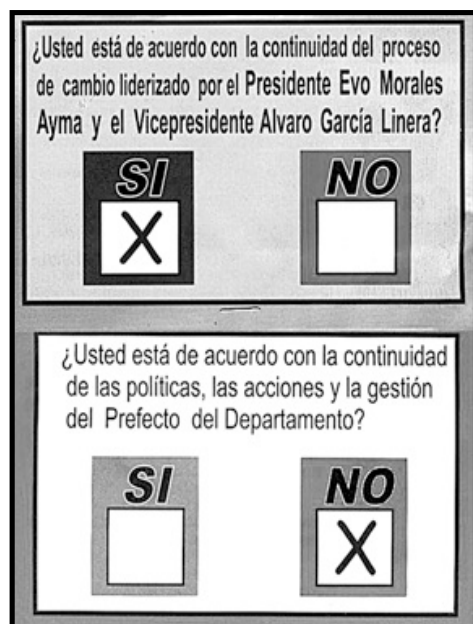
¿Usted está de acuerdo con la continuidad del proceso de cambio liderizado por el Presidente Evo Morales Ayma y el Vicepresidente Alvaro García Linera?

SI
X

NO

¿Usted está de acuerdo con la continuidad de las políticas, las acciones y la gestión del Prefecto del Departamento?

SI

NO
X